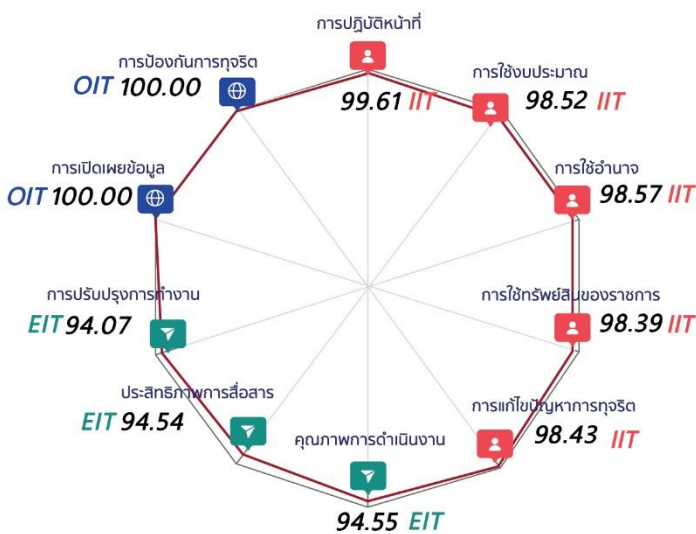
การปฏิบัติหน้าที่
99.61 IIT

การใช้งบประมาณ
98.52 IIT

การใช้อำนาจ
98.57 IIT

การใช้ทรัพย์สินของราชการ
98.39 IIT

การแก้ไขปัญหาการทุจริต
98.43 IIT

คุณภาพการดำเนินงาน
94.55 EIT

ประสิทธิภาพการสื่อสาร
EIT 94.54

การปรับปรุงการทำงาน
EIT 94.07

การเปิดเผยข้อมูล
OIT 100.00

การป้องกันการทุจริต
OIT 100.00